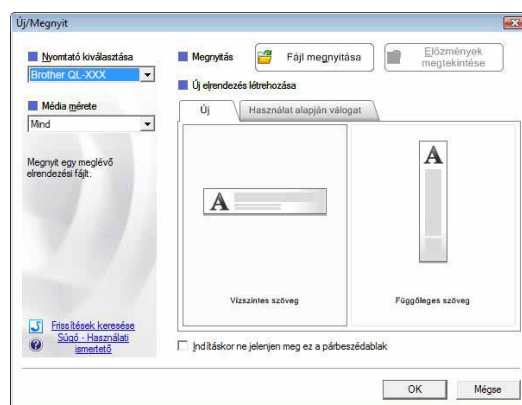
Új/Megnyit

Nyomtató kiválasztása
Brother QL-XXX

Média mérete
Mind

Megnyit egy meglévő elrendezési fájlt.

Frissítések keresése
Súgó - Használati ismertető

Megnyitás
Fájl megnyitása
Előzmények megtekintése

Új elrendezés létrehozása

Új
Használat alapján válogat

A
Vízszintes szöveg

A
Függőleges szöveg

Indításkor ne jelenjen meg ez a párbeszédablak

OK
Mégse